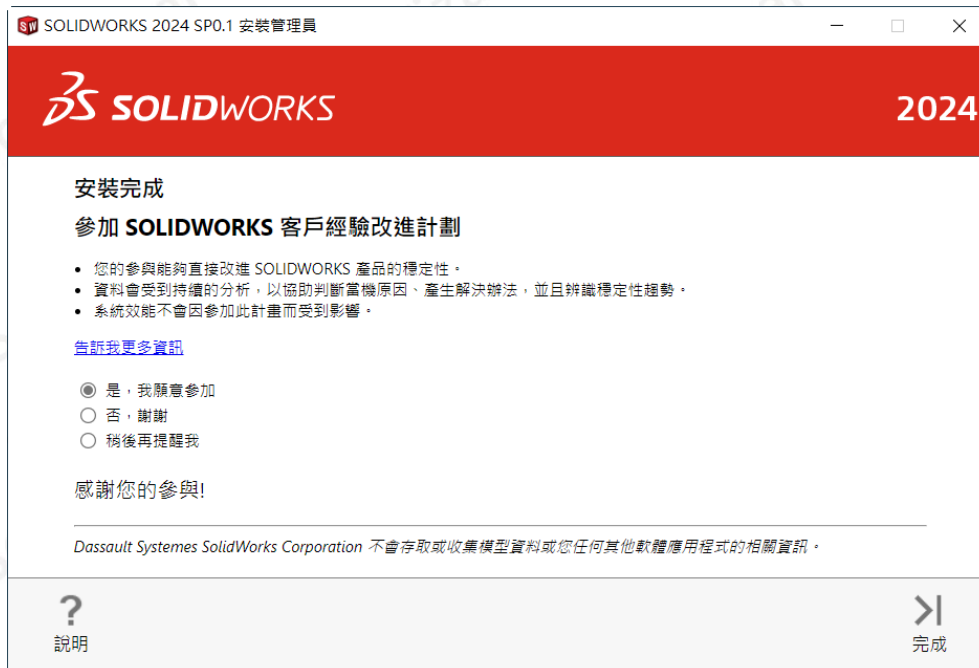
SOLIDWORKS 2024 SP0.1 安裝管理員

SOLIDWORKS

2024

安裝完成

參加 SOLIDWORKS 客戶經驗改進計劃

• 您的參與能夠直接改進 SOLIDWORKS 產品的穩定性。
• 資料會受到持續的分析，以協助判斷當機原因、產生解決辦法，並且辨識穩定性趨勢。
• 系統效能不會因參加此計畫而受到影響。

告訴我更多資訊

是，我願意參加
否，謝謝
稍後再提醒我

感謝您的參與!

Dassault Systemes SolidWorks Corporation 不會存取或收集模型資料或您任何其他軟體應用程式的相關資訊。

?
說明

完成